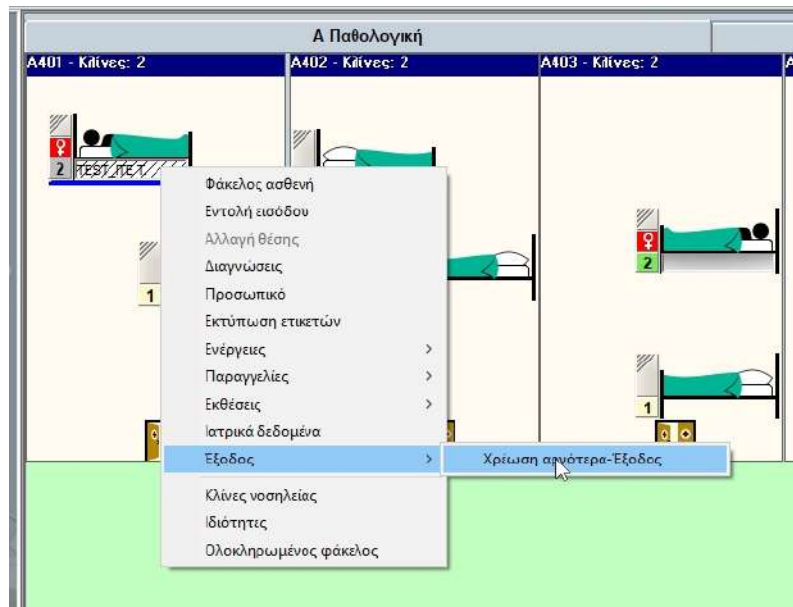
Α Παθολογική

A401 - Κλίνες: 2

A402 - Κλίνες: 2

A403 - Κλίνες: 2

2 TEST ΠΕΤ

1

2

1

Φάκελος ασθενή
Εντολή εισόδου
Αλλαγή θέσης
Διαγνώσεις
Προσωπικό
Εκτύπωση ετικετών
Ενέργειες
Παραγγελίες
Εκθέσεις
Ιατρικά δεδομένα
Έξοδος
Κλίνες νοσηλείας
Ιδιότητες
Ολοκληρωμένος φάκελος

Χρέωση αργότερα-Έξοδος